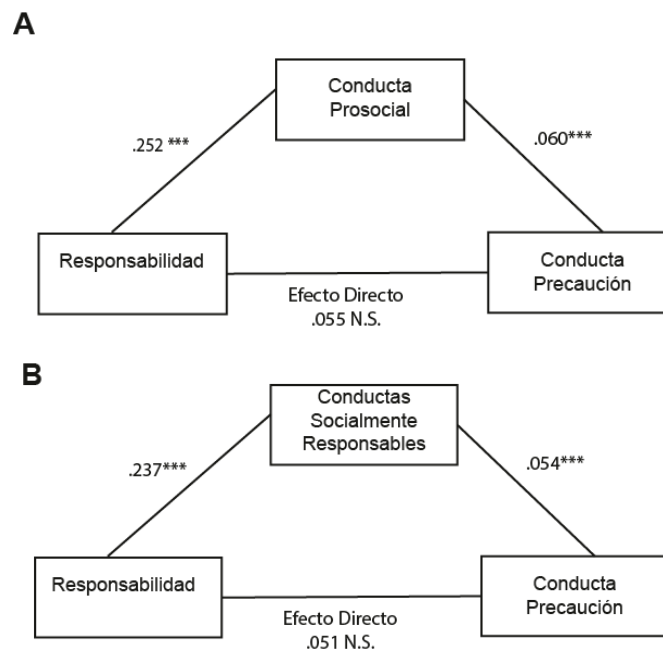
A

Conducta Prosocial

.252 ***

.060***

Responsabilidad

Conducta Precaución

Efecto Directo
.055 N.S.

B

Conductas Socialmente Responsables

.237***

.054***

Responsabilidad

Conducta Precaución

Efecto Directo
.051 N.S.